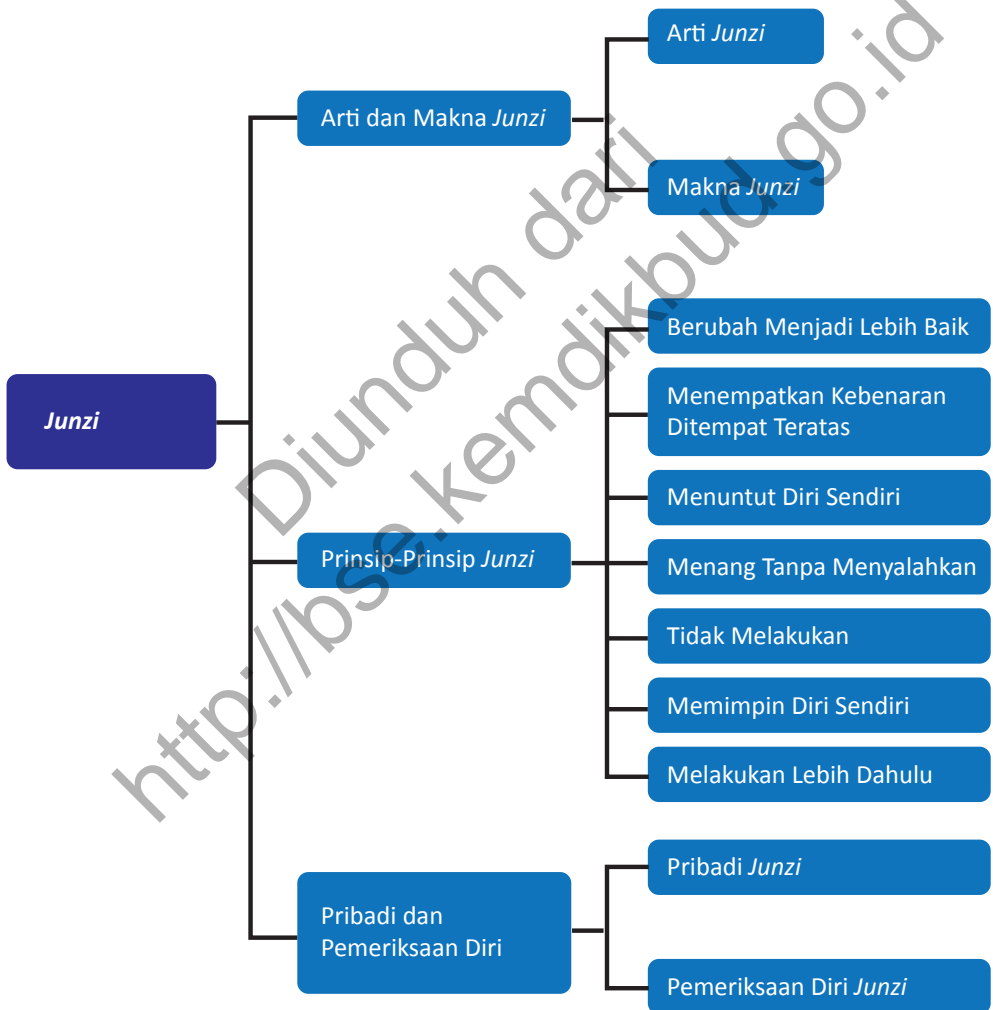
Junzi

Arti dan Makna Junzi

Arti Junzi

Makna Junzi

Prinsip-Prinsip Junzi

Berubah Menjadi Lebih Baik

Menempatkan Kebenaran Ditempat Teratas

Menuntut Diri Sendiri

Menang Tanpa Menyalahkan

Tidak Melakukan

Memimpin Diri Sendiri

Melakukan Lebih Dahulu

Pribadi dan Pemeriksaan Diri

Pribadi Junzi

Pemeriksaan Diri Junzi

Diunduh dari http://bse.kemdikbud.go.id